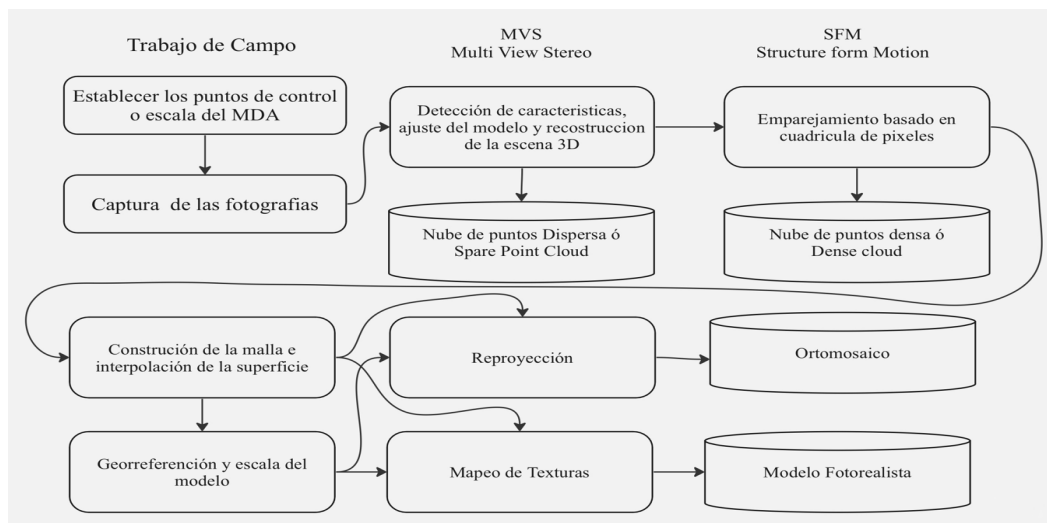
Trabajo de Campo

MVS
Multi View Stereo

SFM
Structure form Motion

Establecer los puntos de control o escala del MDA

Captura de las fotografías

Detección de caracteristicas, ajuste del modelo y recostruccion de la escena 3D

Nube de puntos Dispersa ó Spare Point Cloud

Emparejamiento basado en cuadricula de pixeles

Nube de puntos densa ó Dense cloud

Construción de la malla e interpolación de la superficie

Reproyección

Ortomosaico

Georreferención y escala del modelo

Mapeo de Texturas

Modelo Fotorealista